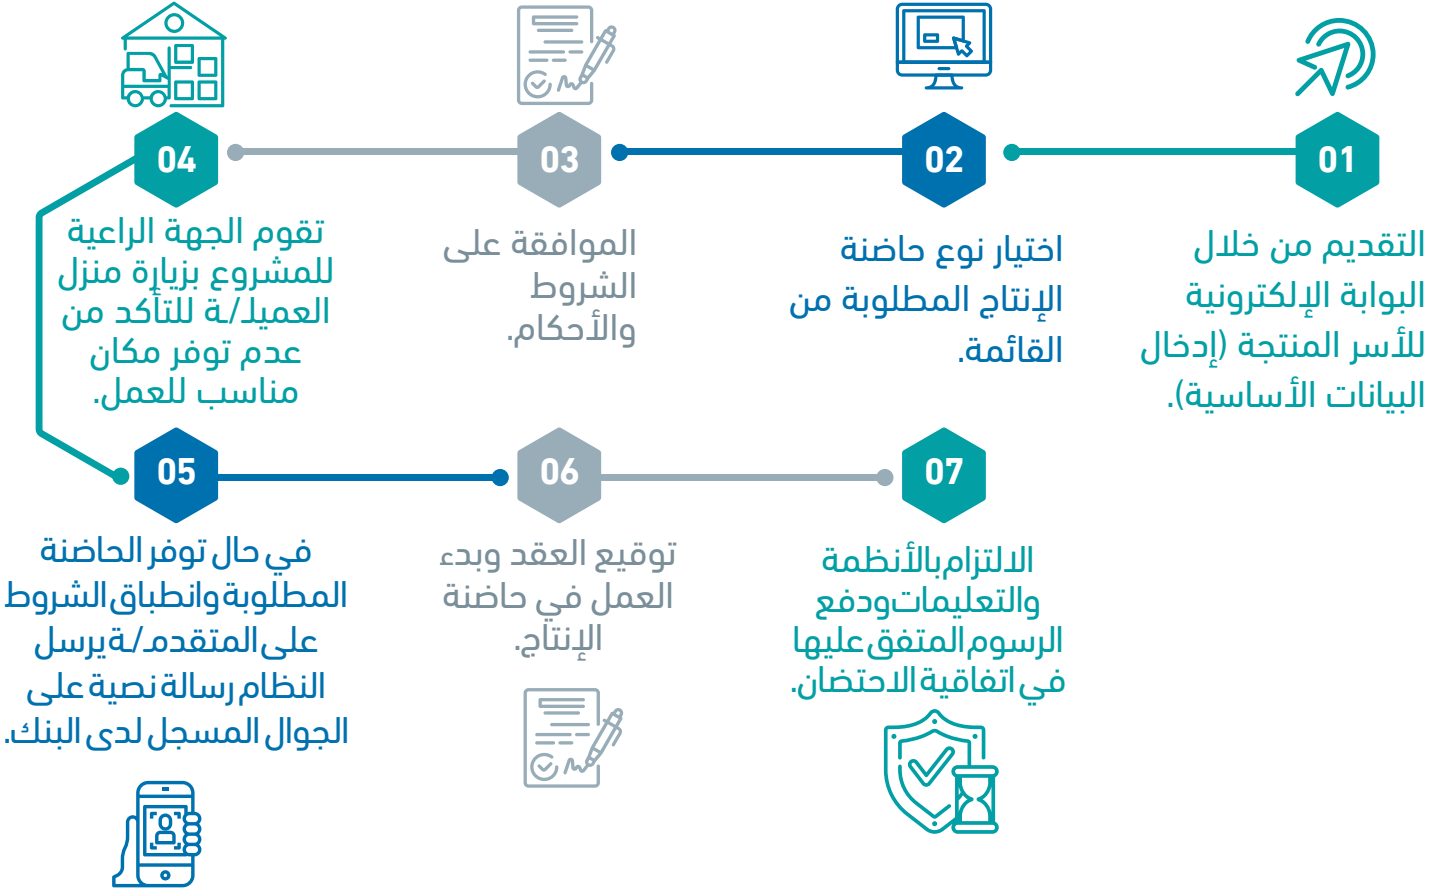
01
التقديم من خلال البوابة الإلكترونية للأسر المنتجة (إدخال البيانات الأساسية).

02
اختيار نوع حاضنة الإنتاج المطلوبة من القائمة.

03
الموافقة على الشروط والأحكام.

04
تقوم الجهة الراعية للمشروع بزيارة منزل العميل/ـة للتأكد من عدم توفر مكان مناسب للعمل.

05
في حال توفر الحاضنة المطلوبة وانطباق الشروط على المتقدم/ـة يرسل النظام رسالة نصية على الجوال المسجل لدى البنك.

06
توقيع العقد وبدء العمل في حاضنة الإنتاج.

07
الالتزام بالأنظمة والتعليمات ودفع الرسوم المتفق عليها في اتفاقية الاحتضان.